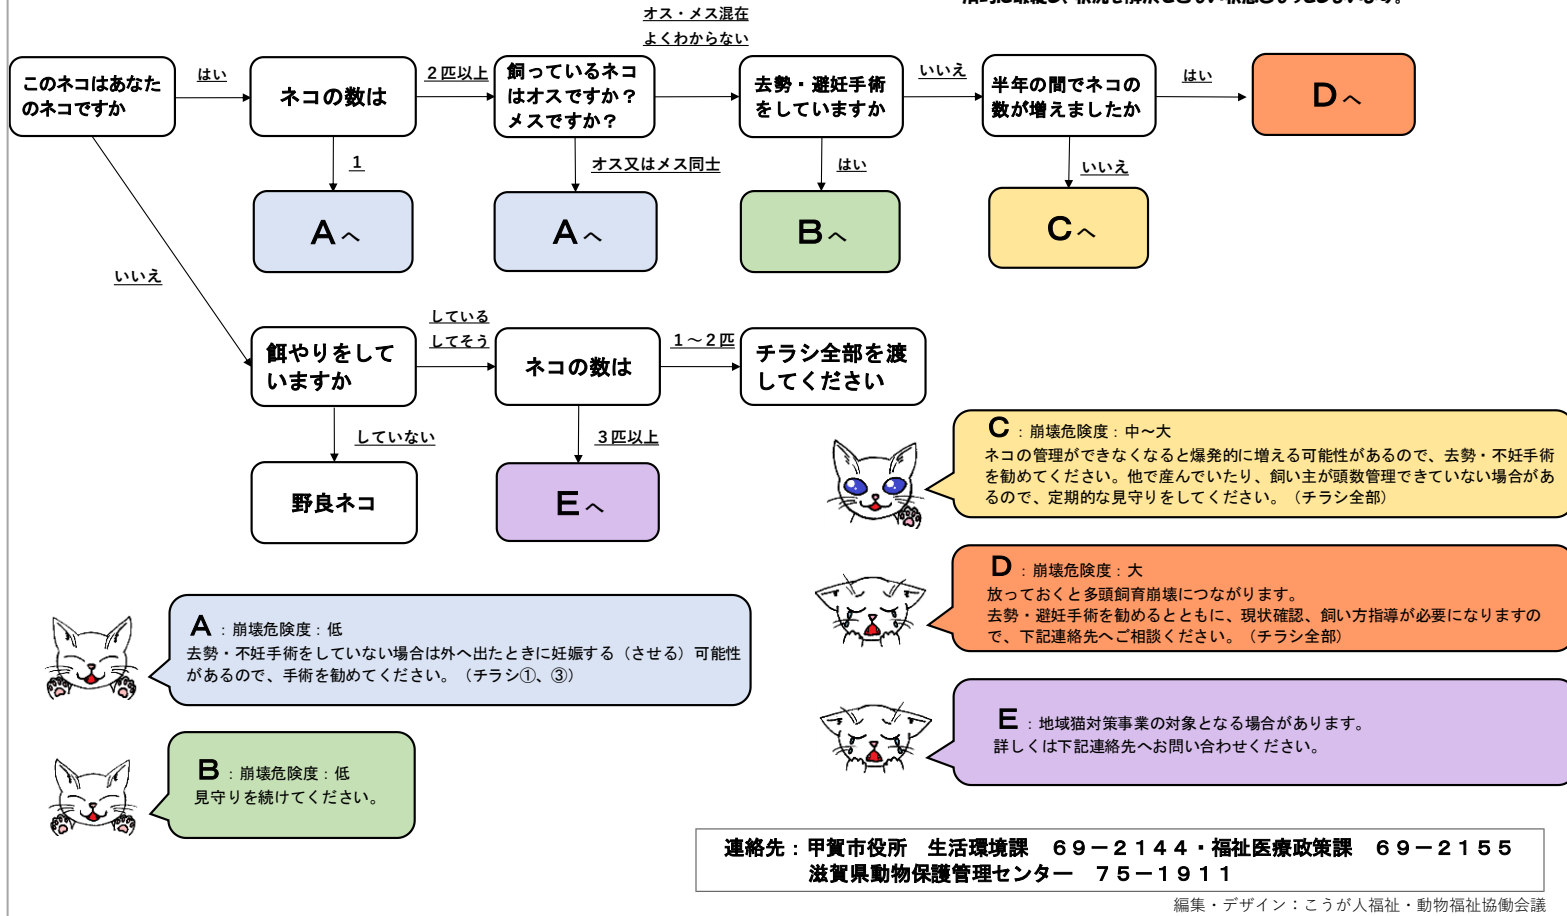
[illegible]

このネコはあなたのネコですか

はい

ネコの数は

2匹以上

飼っているネコはオスですか？メスですか？

オス・メス混在
よくわからない

去勢・避妊手術をしていますか

いいえ

半年の間でネコの数が増えましたか

はい

Dへ

1

Aへ

オス又はメス同士

Aへ

はい

Bへ

いいえ

Cへ

いいえ

餌やりをしていますか

している
してそう

ネコの数は

1～2匹

チラシ全部を渡してください

していない

野良ネコ

3匹以上

Eへ

C：崩壊危険度：中～大
ネコの管理ができなくなると爆発的に増える可能性があるので、去勢・不妊手術を勧めてください。他で産んでいたり、飼い主が頭数管理できていない場合があるので、定期的な見守りをしてください。（チラシ全部）

D：崩壊危険度：大
放っておくと多頭飼育崩壊につながります。
去勢・避妊手術を勧めるとともに、現状確認、飼い方指導が必要になりますので、下記連絡先へご相談ください。（チラシ全部）

A：崩壊危険度：低
去勢・不妊手術をしていない場合は外へ出たときに妊娠する（させる）可能性があるので、手術を勧めてください。（チラシ①、③）

E：地域猫対策事業の対象となる場合があります。
詳しくは下記連絡先へお問い合わせください。

B：崩壊危険度：低
見守りを続けてください。

連絡先：甲賀市役所　生活環境課　６９－２１４４・福祉医療政策課　６９－２１５５
滋賀県動物保護管理センター　７５－１９１１

編集・デザイン：こうが人福祉・動物福祉協働会議